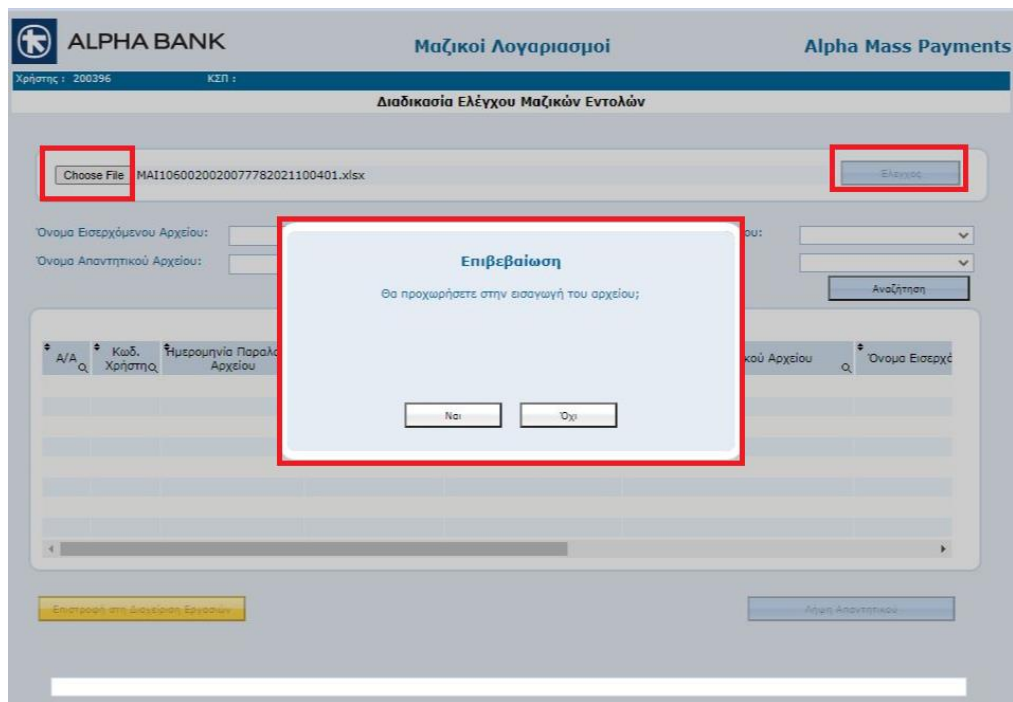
ALPHA BANK

Μαζικοι Λογαριασμοί

Alpha Mass Payments

Χρήστης : 200396 ΚΣΠ :

Διαδικασία Ελέγχου Μαζικών Εντολών

Choose File MAI10600200200777820211004O1.xlsx

Έλεγχος

Όνομα Εισερχόμενου Αρχείου:

Όνομα Απαντητικού Αρχείου:

ου:

Αναζήτηση

Επιβεβαίωση

Θα προχωρήσετε στην εισαγωγή του αρχείου;

Ναι

Όχι

| Α/Α | Κωδ. Χρήστη | Ημερομηνία Παραλ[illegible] Αρχείου | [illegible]κού Αρχείου | Όνομα Εισερχ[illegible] |
|---|---|---|---|---|

Επιστροφή στη Διαχείριση Εργασιών

Λήψη Απαντητικού